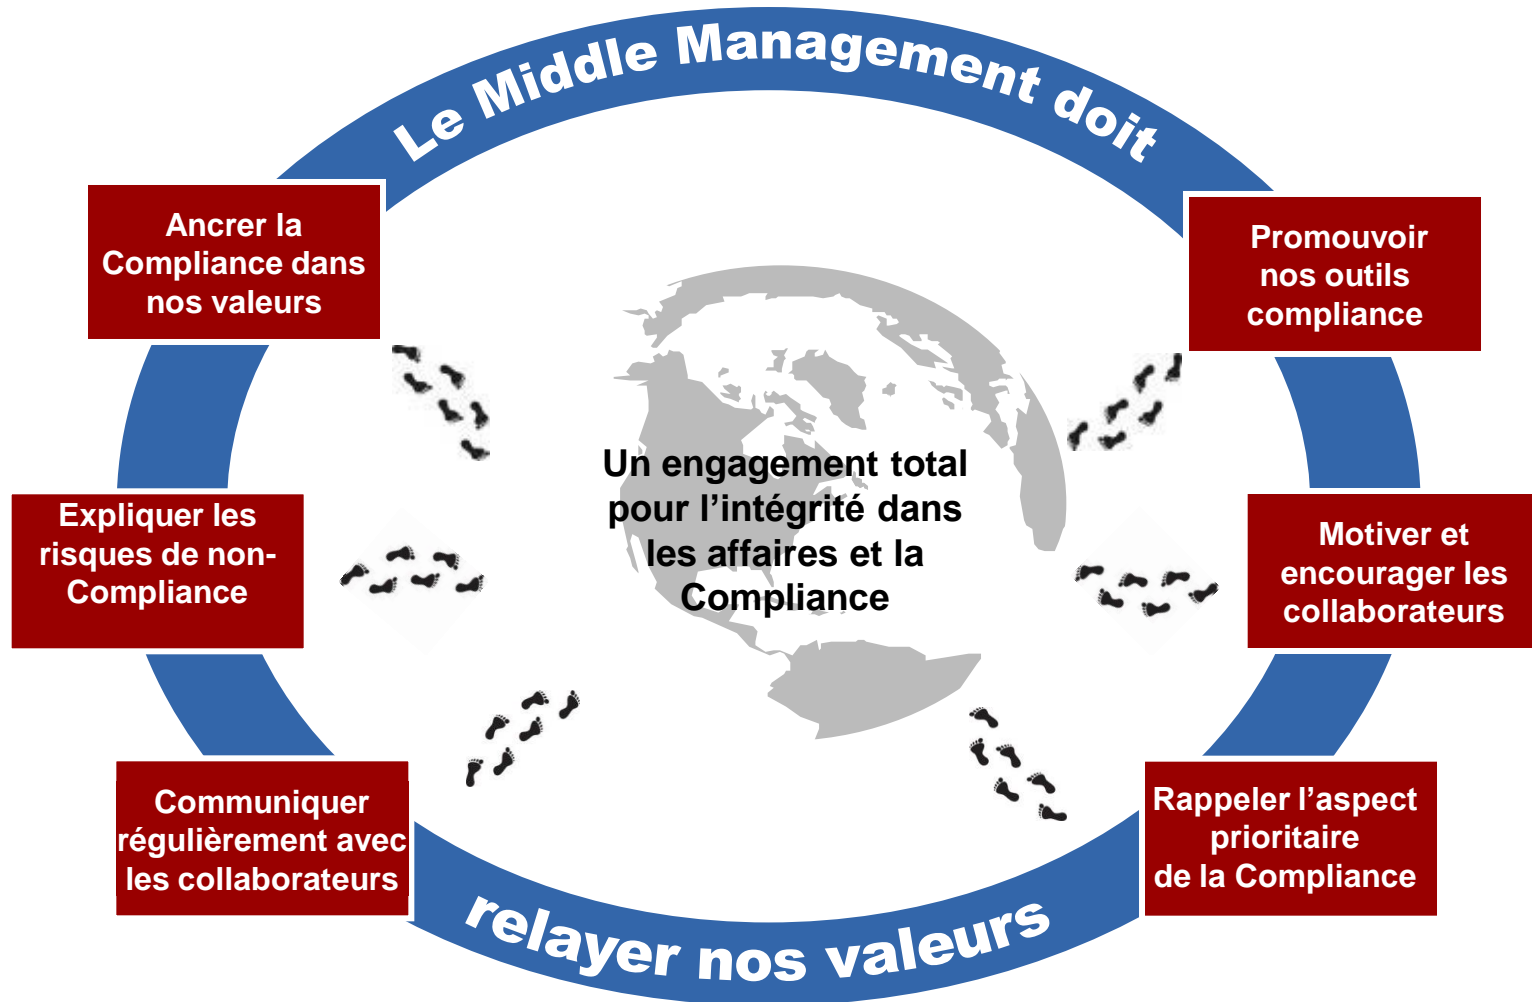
Le Middle Management doit

Ancrer la Compliance dans nos valeurs

Promouvoir nos outils compliance

Un engagement total pour l’intégrité dans les affaires et la Compliance

Expliquer les risques de non-Compliance

Motiver et encourager les collaborateurs

Communiquer régulièrement avec les collaborateurs

Rappeler l’aspect prioritaire de la Compliance

relayer nos valeurs